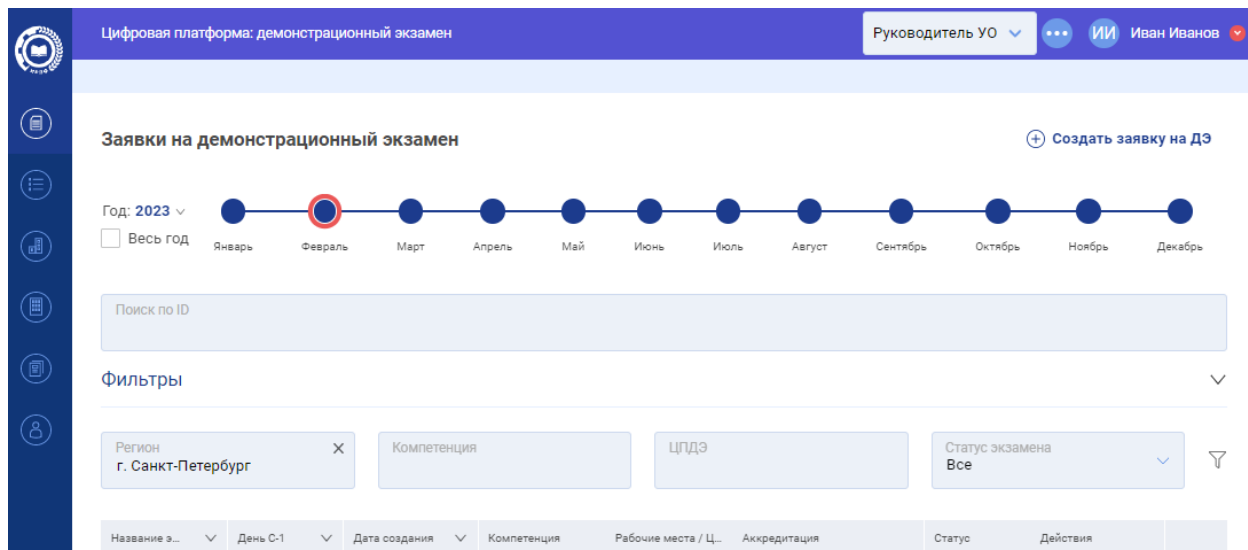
Цифровая платформа: демонстрационный экзамен

Руководитель УО

ИИ Иван Иванов

Заявки на демонстрационный экзамен

Создать заявку на ДЭ

Год: 2023

Весь год

Январь Февраль Март Апрель Май Июнь Июль Август Сентябрь Октябрь Ноябрь Декабрь

Поиск по ID

Фильтры

Регион
г. Санкт-Петербург

Компетенция

ЦПДЭ

Статус экзамена
Все

| Название э... | День С-1 | Дата создания | Компетенция | Рабочие места / Ц... | Аккредитация | Статус | Действия |
|---|---|---|---|---|---|---|---|